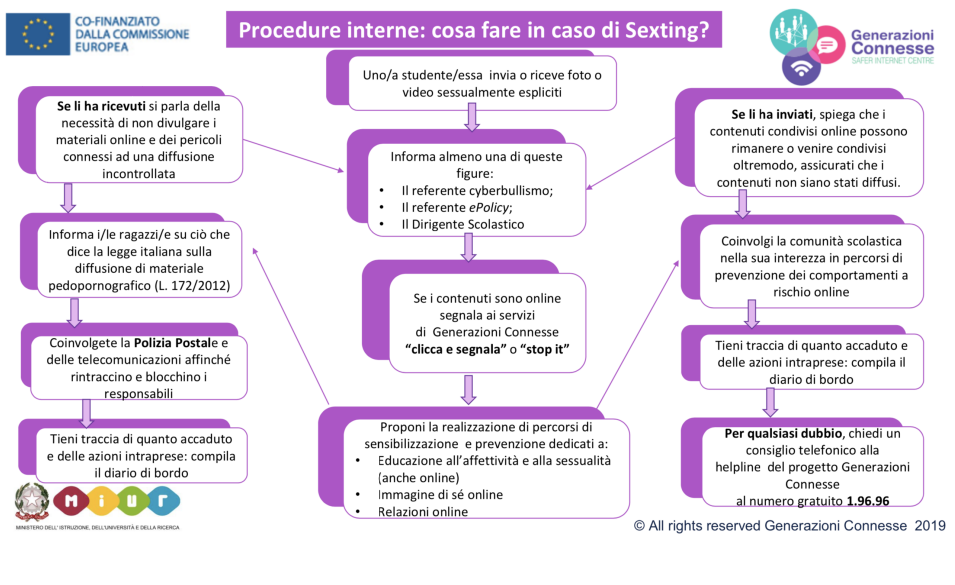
CO-FINANZIATO DALLA COMMISSIONE EUROPEA

Procedure interne: cosa fare in caso di Sexting?

Generazioni Connesse
SAFER INTERNET CENTRE

Uno/a studente/essa invia o riceve foto o video sessualmente espliciti

Informa almeno una di queste figure:
• Il referente cyberbullismo;
• Il referente *ePolicy*;
• Il Dirigente Scolastico

Se i contenuti sono online segnala ai servizi di Generazioni Connesse **"clicca e segnala"** o **"stop it"**

Proponi la realizzazione di percorsi di sensibilizzazione e prevenzione dedicati a:
• Educazione all'affettività e alla sessualità (anche online)
• Immagine di sé online
• Relazioni online

**Se li ha ricevuti** si parla della necessità di non divulgare i materiali online e dei pericoli connessi ad una diffusione incontrollata

Informa i/le ragazzi/e su ciò che dice la legge italiana sulla diffusione di materiale pedopornografico (L. 172/2012)

Coinvolgete la **Polizia Postal**e e delle telecomunicazioni affinché rintraccino e blocchino i responsabili

Tieni traccia di quanto accaduto e delle azioni intraprese: compila il diario di bordo

**Se li ha inviati**, spiega che i contenuti condivisi online possono rimanere o venire condivisi oltremodo, assicurati che i contenuti non siano stati diffusi.

Coinvolgi la comunità scolastica nella sua interezza in percorsi di prevenzione dei comportamenti a rischio online

Tieni traccia di quanto accaduto e delle azioni intraprese: compila il diario di bordo

**Per qualsiasi dubbio**, chiedi un consiglio telefonico alla helpline del progetto Generazioni Connesse al numero gratuito **1.96.96**

MIUR
MINISTERO DELL'ISTRUZIONE, DELL'UNIVERSITÀ E DELLA RICERCA

© All rights reserved Generazioni Connesse 2019